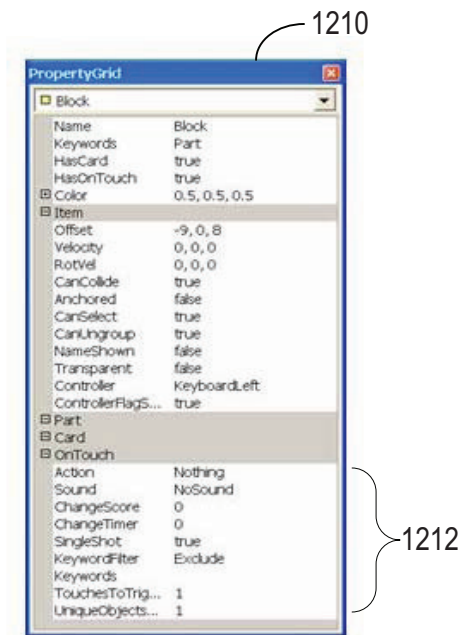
1210

PropertyGrid

Block

| | |
|---|---|
| Name | Block |
| Keywords | Part |
| HasCard | true |
| HasOnTouch | true |
| ⊞ Color | 0.5, 0.5, 0.5 |
| ⊟ Item | |
| Offset | -9, 0, 8 |
| Velocity | 0, 0, 0 |
| RotVel | 0, 0, 0 |
| CanCollide | true |
| Anchored | false |
| CanSelect | true |
| CanUngroup | true |
| NameShown | false |
| Transparent | false |
| Controller | KeyboardLeft |
| ControllerFlagS... | true |
| ⊟ Part | |
| ⊟ Card | |
| ⊟ OnTouch | |
| Action | Nothing |
| Sound | NoSound |
| ChangeScore | 0 |
| ChangeTimer | 0 |
| SingleShot | true |
| KeywordFilter | Exclude |
| Keywords | |
| TouchesToTrig... | 1 |
| UniqueObjects... | 1 |

1212